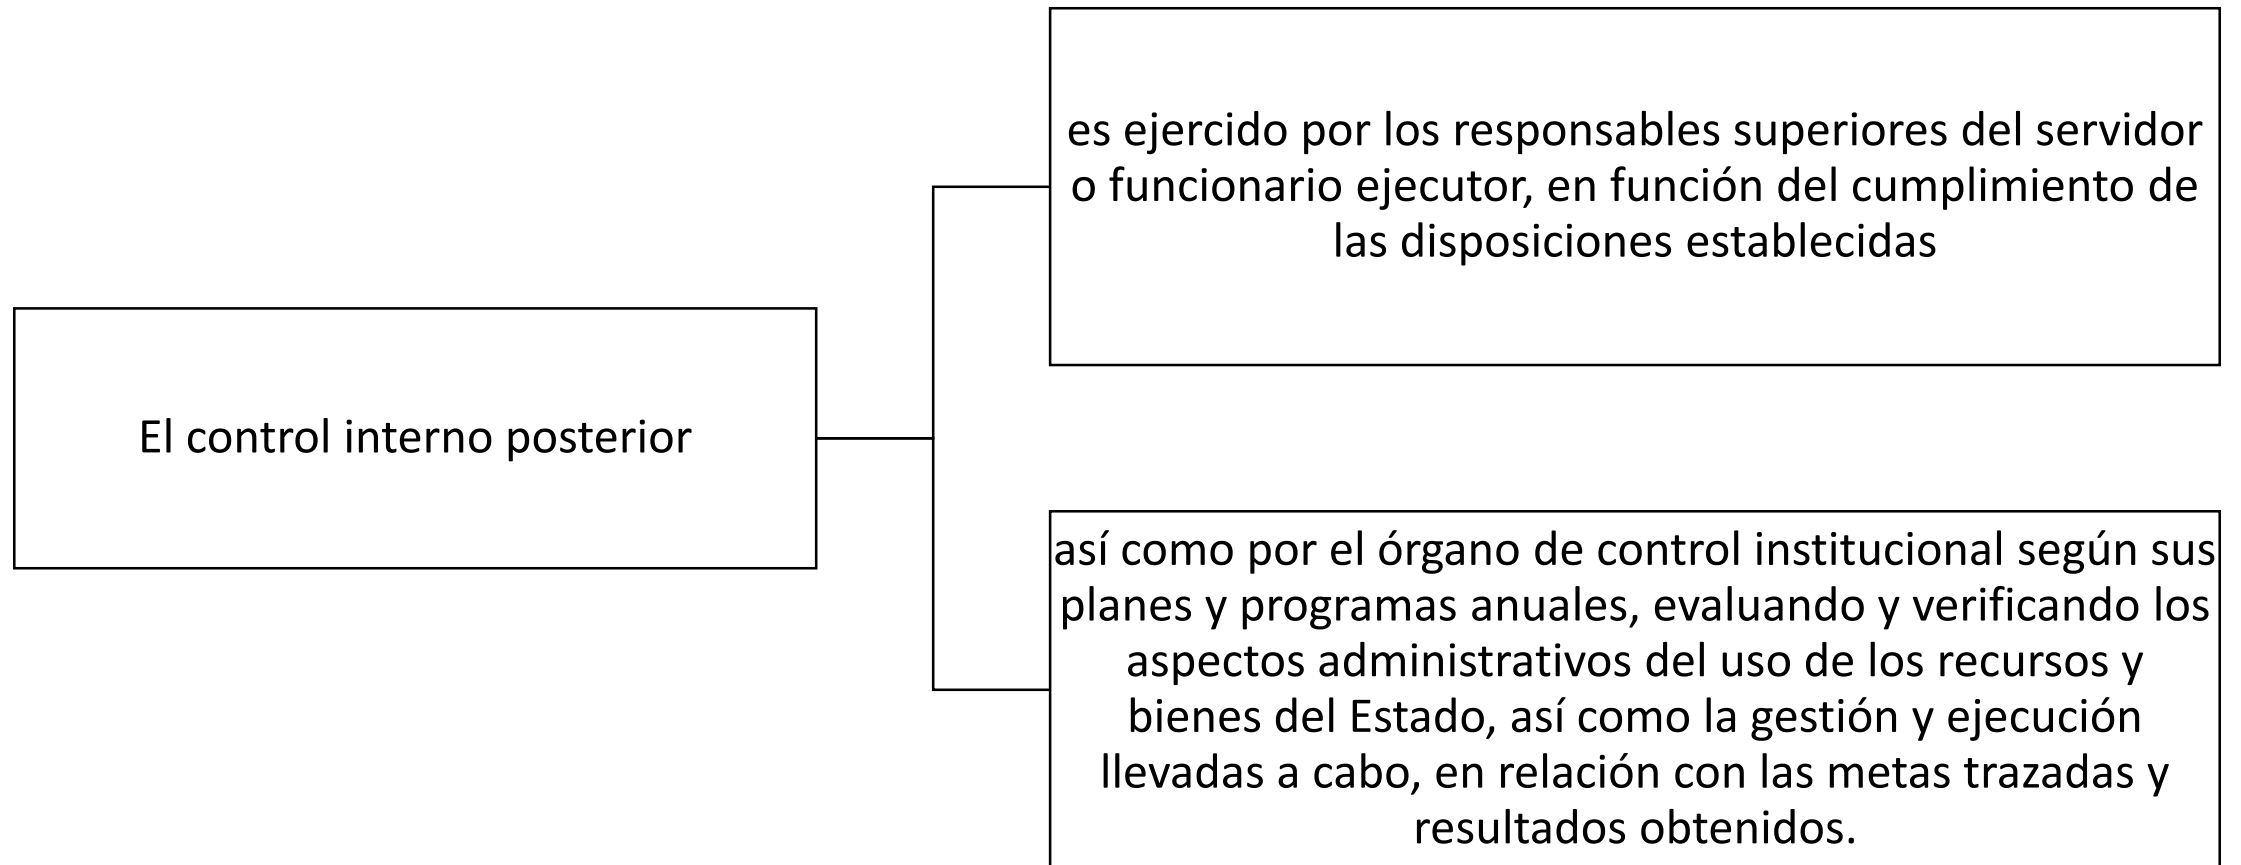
El control interno posterior

es ejercido por los responsables superiores del servidor o funcionario ejecutor, en función del cumplimiento de las disposiciones establecidas

así como por el órgano de control institucional según sus planes y programas anuales, evaluando y verificando los aspectos administrativos del uso de los recursos y bienes del Estado, así como la gestión y ejecución llevadas a cabo, en relación con las metas trazadas y resultados obtenidos.